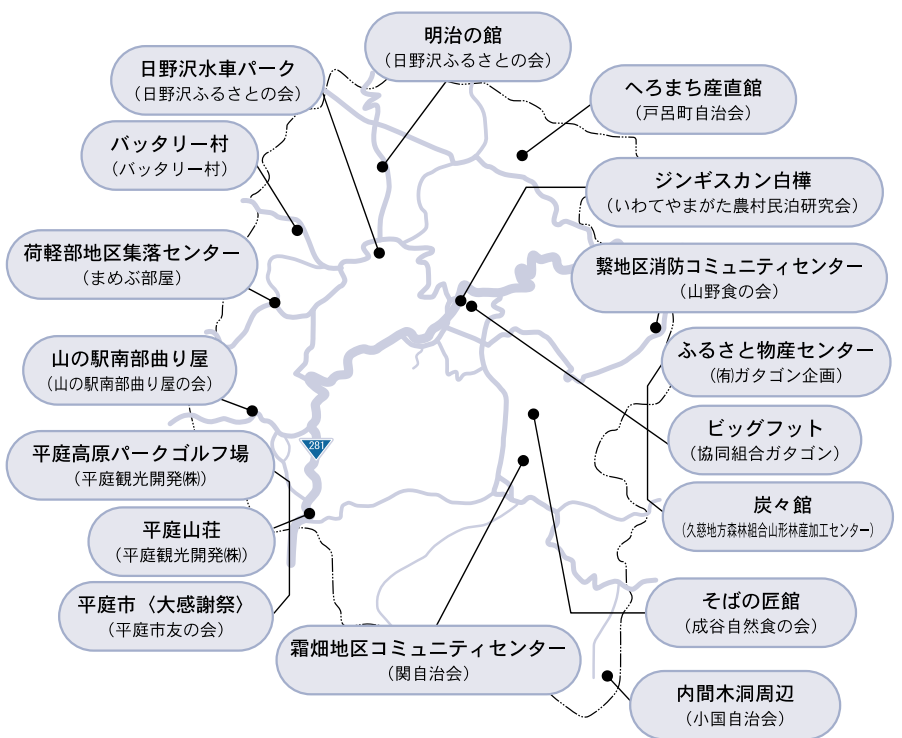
明治の館
(日野沢ふるさとの会)

日野沢水車パーク
(日野沢ふるさとの会)

へろまち産直館
(戸呂町自治会)

バッタリー村
(バッタリー村)

ジンギスカン白樺
(いわてやまがた農村民泊研究会)

荷軽部地区集落センター
(まめぶ部屋)

繋地区消防コミュニティセンター
(山野食の会)

山の駅南部曲り屋
(山の駅南部曲り屋の会)

ふるさと物産センター
(有)ガタゴン企画)

281

ビッグフット
(協同組合ガタゴン)

平庭高原パークゴルフ場
(平庭観光開発㈱)

炭々館
(久慈地方森林組合山形林産加工センター)

平庭山荘
(平庭観光開発㈱)

平庭市〈大感謝祭〉
(平庭市友の会)

そばの匠館
(成谷自然食の会)

霜畑地区コミュニティセンター
(関自治会)

内間木洞周辺
(小国自治会)